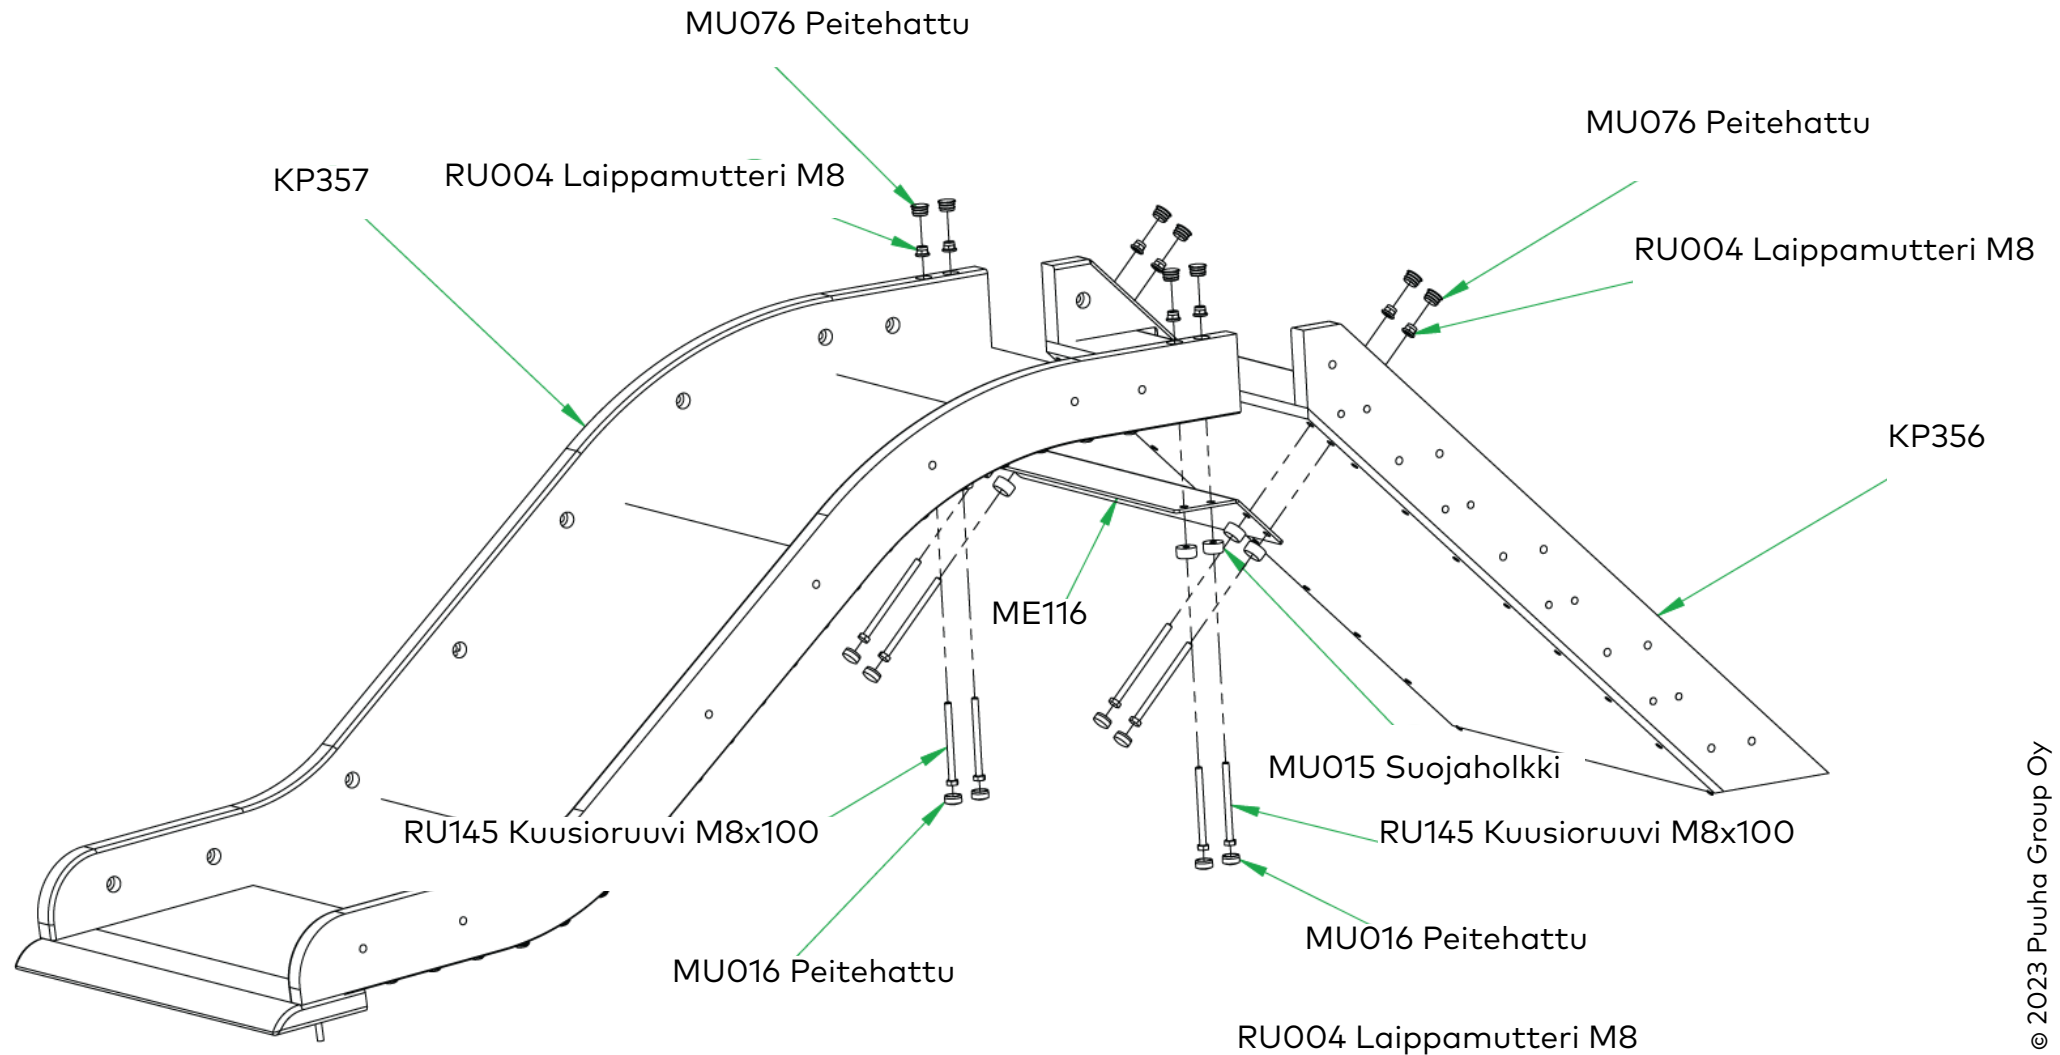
MU076 Peitehattu

KP357

RU004 Laippamutteri M8

MU076 Peitehattu

RU004 Laippamutteri M8

KP356

ME116

MU015 Suojaholkki

RU145 Kuusioruuvi M8x100

RU145 Kuusioruuvi M8x100

MU016 Peitehattu

MU016 Peitehattu

RU004 Laippamutteri M8

© 2023 Puuha Group Oy